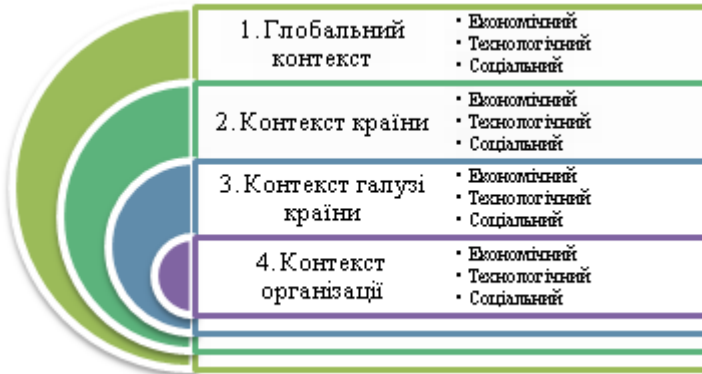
1. Глобальний контекст

• Економічний
• Технологічний
• Соціальний

2. Контекст країни

• Економічний
• Технологічний
• Соціальний

3. Контекст галузі країни

• Економічний
• Технологічний
• Соціальний

4. Контекст організації

• Економічний
• Технологічний
• Соціальний